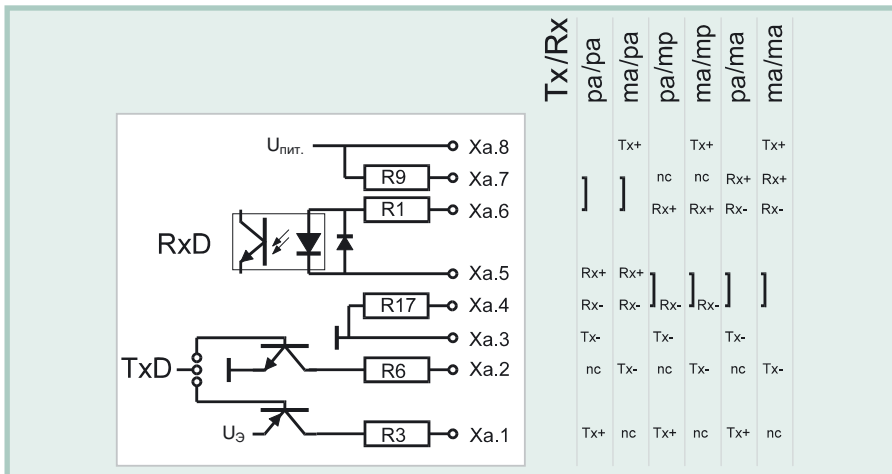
$U_{пит.}$
Xa.8
R9
Xa.7
R1
Xa.6
RxD
Xa.5
R17
Xa.4
Xa.3
TxD
R6
Xa.2
$U_Э$
R3
Xa.1

| Tx/Rx | pa/pa | ma/pa | pa/mp | ma/mp | pa/ma | ma/ma |
|---|---|---|---|---|---|---|
| Xa.8 | | Tx+ | | Tx+ | | Tx+ |
| Xa.7 | ] | ] | nc | nc | Rx+ | Rx+ |
| Xa.6 | | | Rx+ | Rx+ | Rx- | Rx- |
| Xa.5 | Rx+ | Rx+ | ] | ] | ] | ] |
| Xa.4 | Rx- | Rx- | Rx- | Rx- | | |
| Xa.3 | Tx- | | Tx- | | Tx- | |
| Xa.2 | nc | Tx- | nc | Tx- | nc | Tx- |
| Xa.1 | Tx+ | nc | Tx+ | nc | Tx+ | nc |